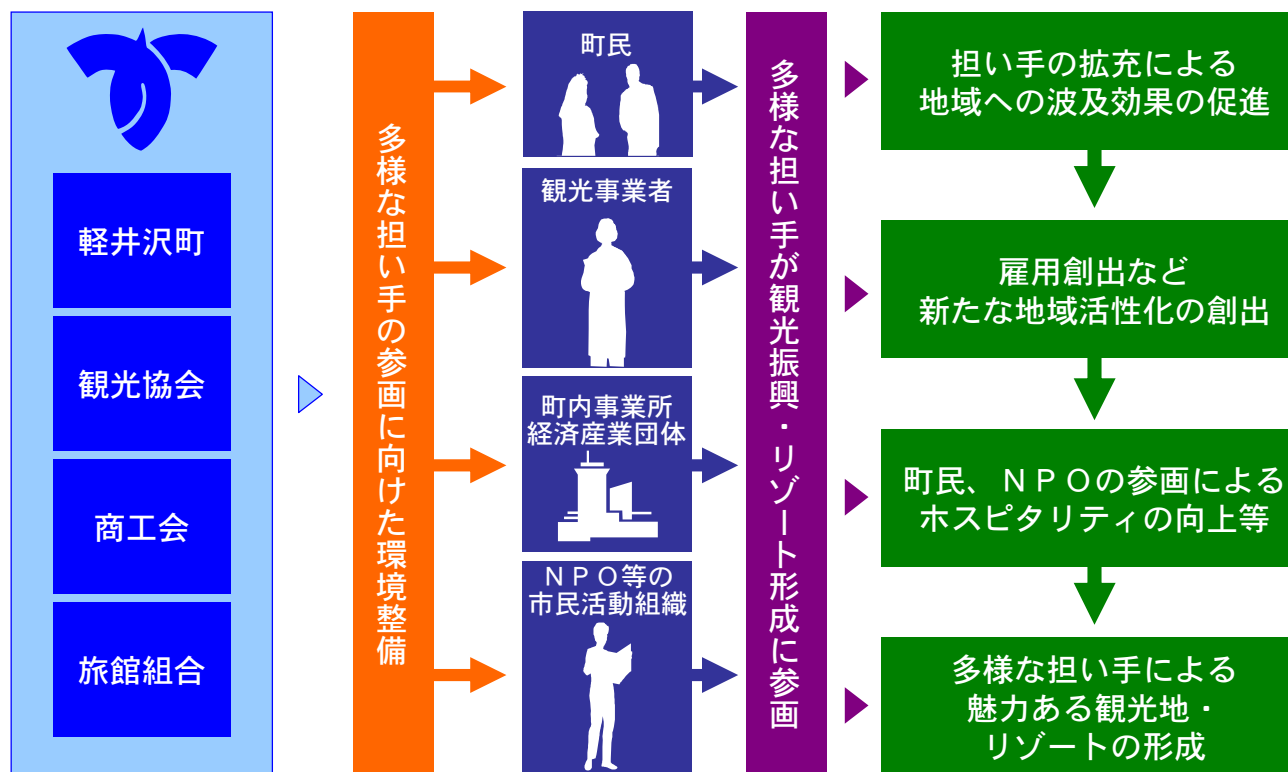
軽井沢町

観光協会

商工会

旅館組合

多様な担い手の参画に向けた環境整備

町民

観光事業者

町内事業所
経済産業団体

ＮＰＯ等の
市民活動組織

多様な担い手が観光振興・リゾート形成に参画

担い手の拡充による
地域への波及効果の促進

雇用創出など
新たな地域活性化の創出

町民、ＮＰＯの参画による
ホスピタリティの向上等

多様な担い手による
魅力ある観光地・
リゾートの形成